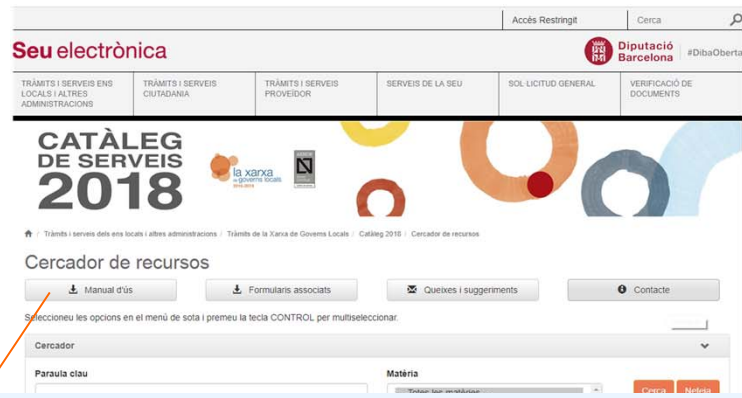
Accés Restringit | Cerca

Seu electrònica

Diputació Barcelona #DibaOberta

TRÀMITS I SERVEIS ENS LOCALS I ALTRES ADMINISTRACIONS
TRÀMITS I SERVEIS CIUTADANIA
TRÀMITS I SERVEIS PROVEÏDOR
SERVEIS DE LA SEU
SOL·LICITUD GENERAL
VERIFICACIÓ DE DOCUMENTS

CATÀLEG DE SERVEIS 2018

la xarxa de governs locals 2016-2019

Tràmits i serveis dels ens locals i altres administracions / Tràmits de la Xarxa de Governs Locals / Catàleg 2018 / Cercador de recursos

Cercador de recursos

Manual d'ús
Formularis associats
Queixes i suggeriments
Contacte

Seleccioneu les opcions en el menú de sota i premeu la tecla CONTROL per multiseleccionar.

Cercador

Paraula clau

Matèria

Totes les matèries

Cerca
Neteja